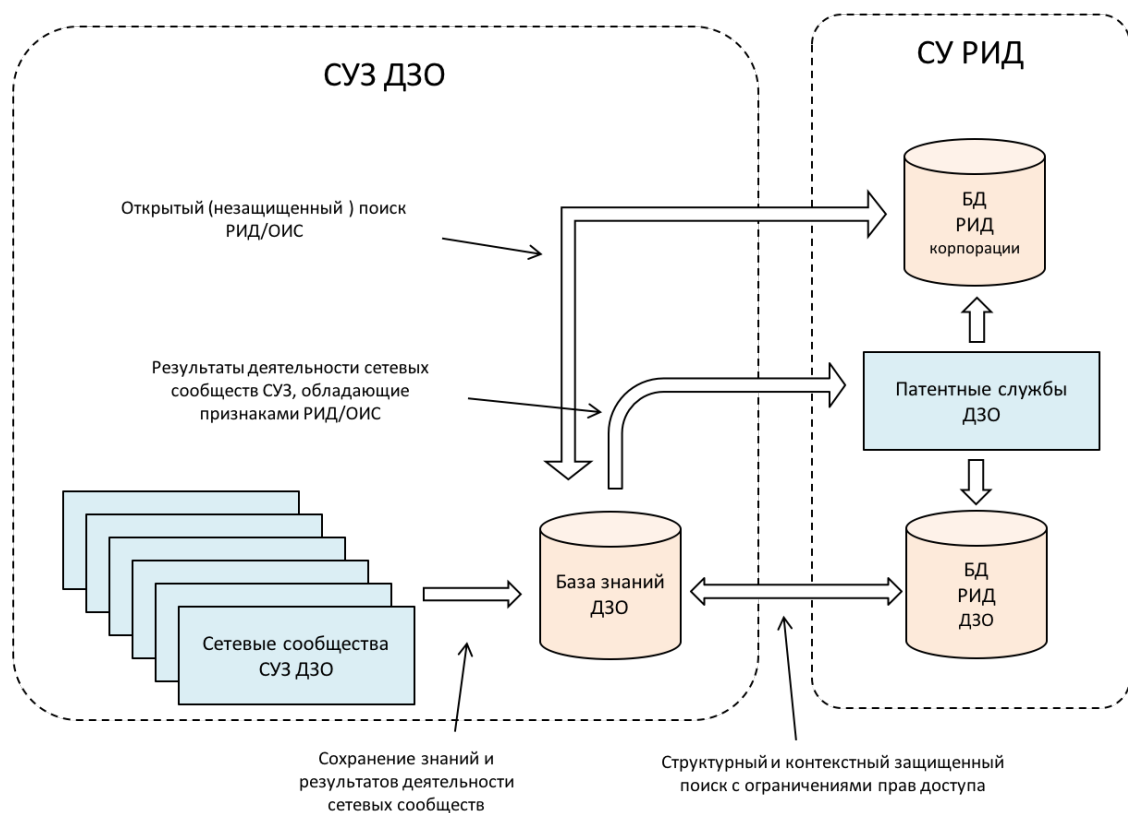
СУЗ ДЗО

СУ РИД

Открытый (незащищенный ) поиск РИД/ОИС

БД РИД корпорации

Результаты деятельности сетевых сообществ СУЗ, обладающие признаками РИД/ОИС

Патентные службы ДЗО

БД РИД ДЗО

База знаний ДЗО

Сетевые сообщества СУЗ ДЗО

Сохранение знаний и результатов деятельности сетевых сообществ

Структурный и контекстный защищенный поиск с ограничениями прав доступа